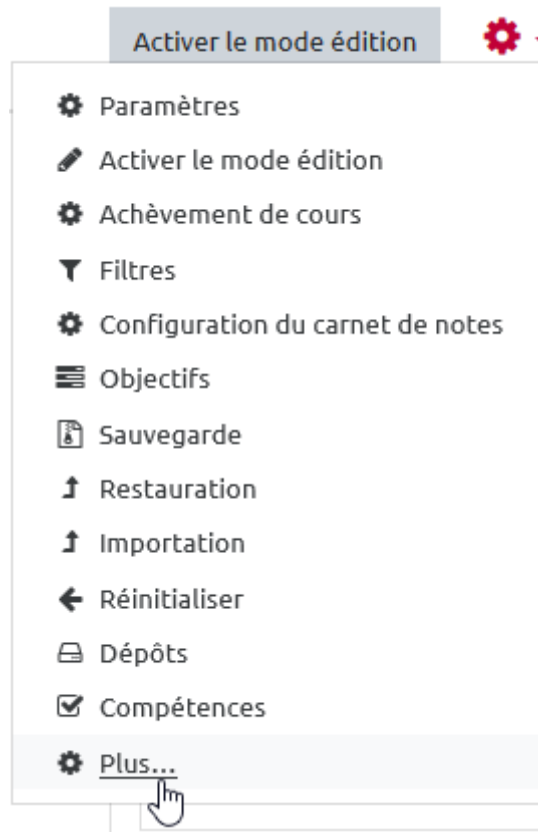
Activer le mode édition

Paramètres
Activer le mode édition
Achèvement de cours
Filtres
Configuration du carnet de notes
Objectifs
Sauvegarde
Restauration
Importation
Réinitialiser
Dépôts
Compétences
Plus...